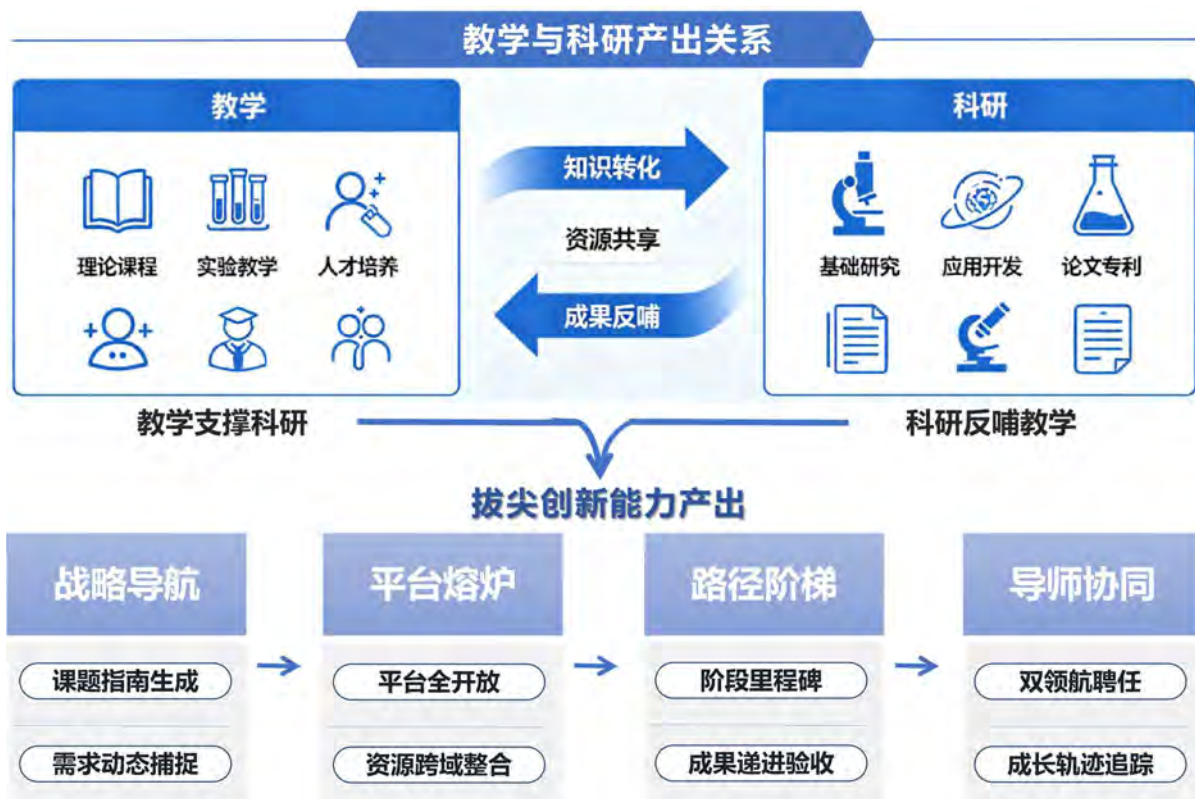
教学与科研产出关系

教学

理论课程 实验教学 人才培养

知识转化

资源共享

成果反哺

科研

基础研究 应用开发 论文专利

教学支撑科研

科研反哺教学

拔尖创新能力产出

战略导航

课题指南生成

需求动态捕捉

平台熔炉

平台全开放

资源跨域整合

路径阶梯

阶段里程碑

成果递进验收

导师协同

双领航聘任

成长轨迹追踪